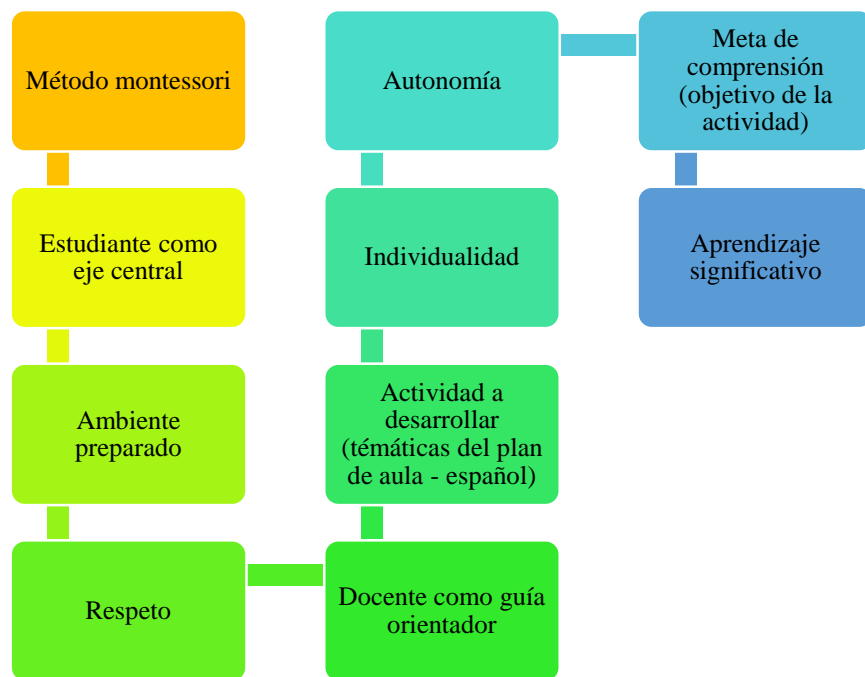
Método montessori

Estudiante como eje central

Ambiente preparado

Respeto

Docente como guía orientador

Actividad a desarrollar (témáticas del plan de aula - español)

Individualidad

Autonomía

Meta de comprensión (objetivo de la actividad)

Aprendizaje significativo